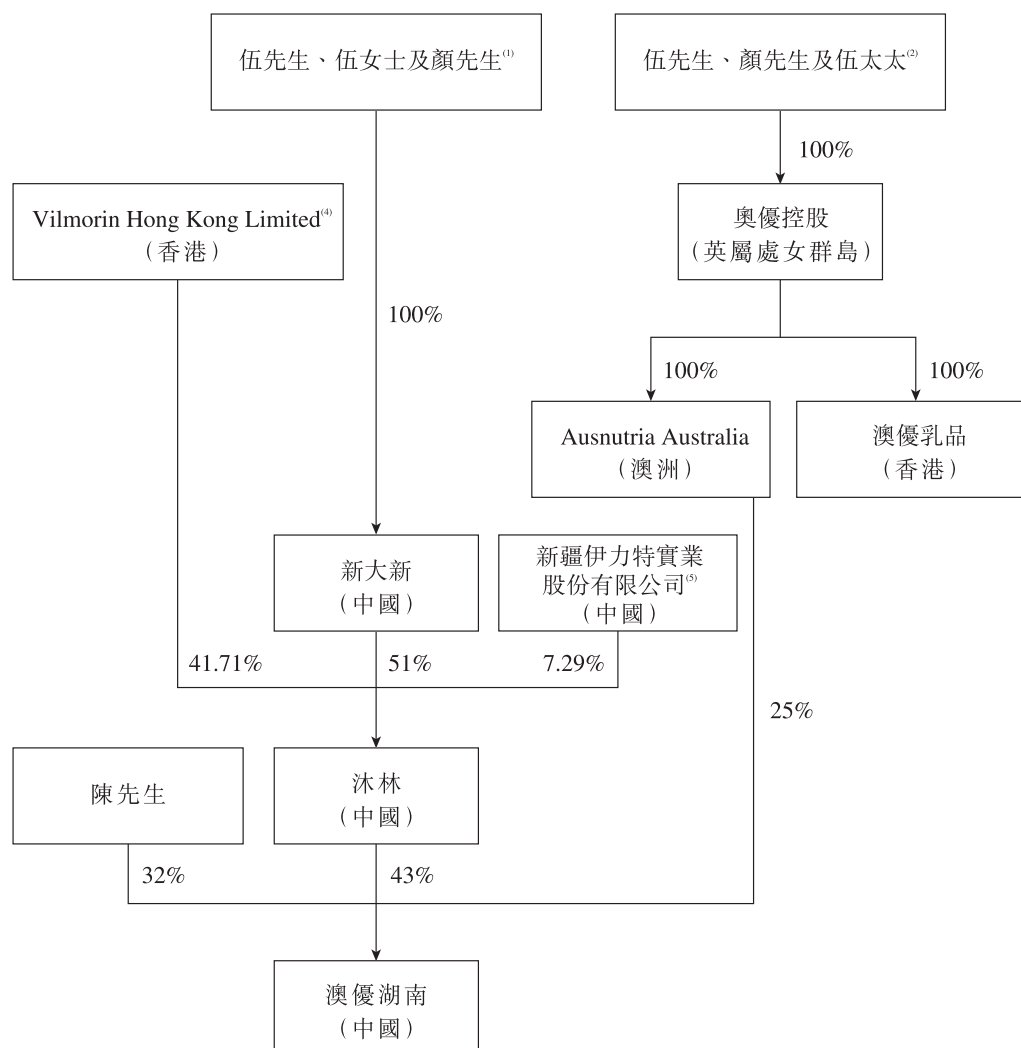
伍先生、伍女士及顏先生$^{(1)}$

伍先生、顏先生及伍太太$^{(2)}$

100%

Vilmorin Hong Kong Limited$^{(4)}$
(香港)

奧優控股
(英屬處女群島)

100%

100%

100%

Ausnutria Australia
(澳洲)

澳優乳品
(香港)

新大新
(中國)

新疆伊力特實業股份有限公司$^{(5)}$
(中國)

41.71%

51%

7.29%

25%

陳先生

沐林
(中國)

32%

43%

澳優湖南
(中國)